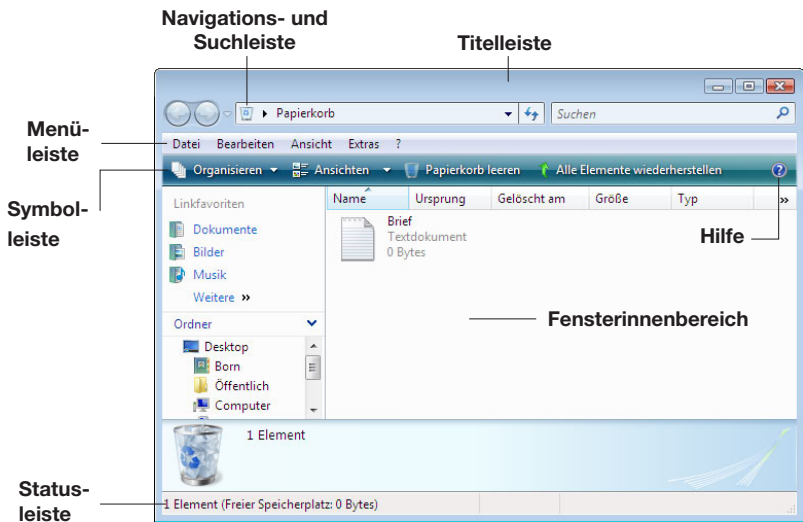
Navigations- und Suchleiste

Titelleiste

Menüleiste

Symbolleiste

Hilfe

Fensterinnenbereich

Statusleiste

Papierkorb

Suchen

Datei Bearbeiten Ansicht Extras ?

Organisieren ▾ Ansichten ▾ Papierkorb leeren Alle Elemente wiederherstellen

Linkfavoriten

Dokumente

Bilder

Musik

Weitere »

Ordner

Desktop

Born

Öffentlich

Computer

| Name | Ursprung | Gelöscht am | Größe | Typ | » |
|---|---|---|---|---|---|

Brief
Textdokument
0 Bytes

1 Element

1 Element (Freier Speicherplatz: 0 Bytes)